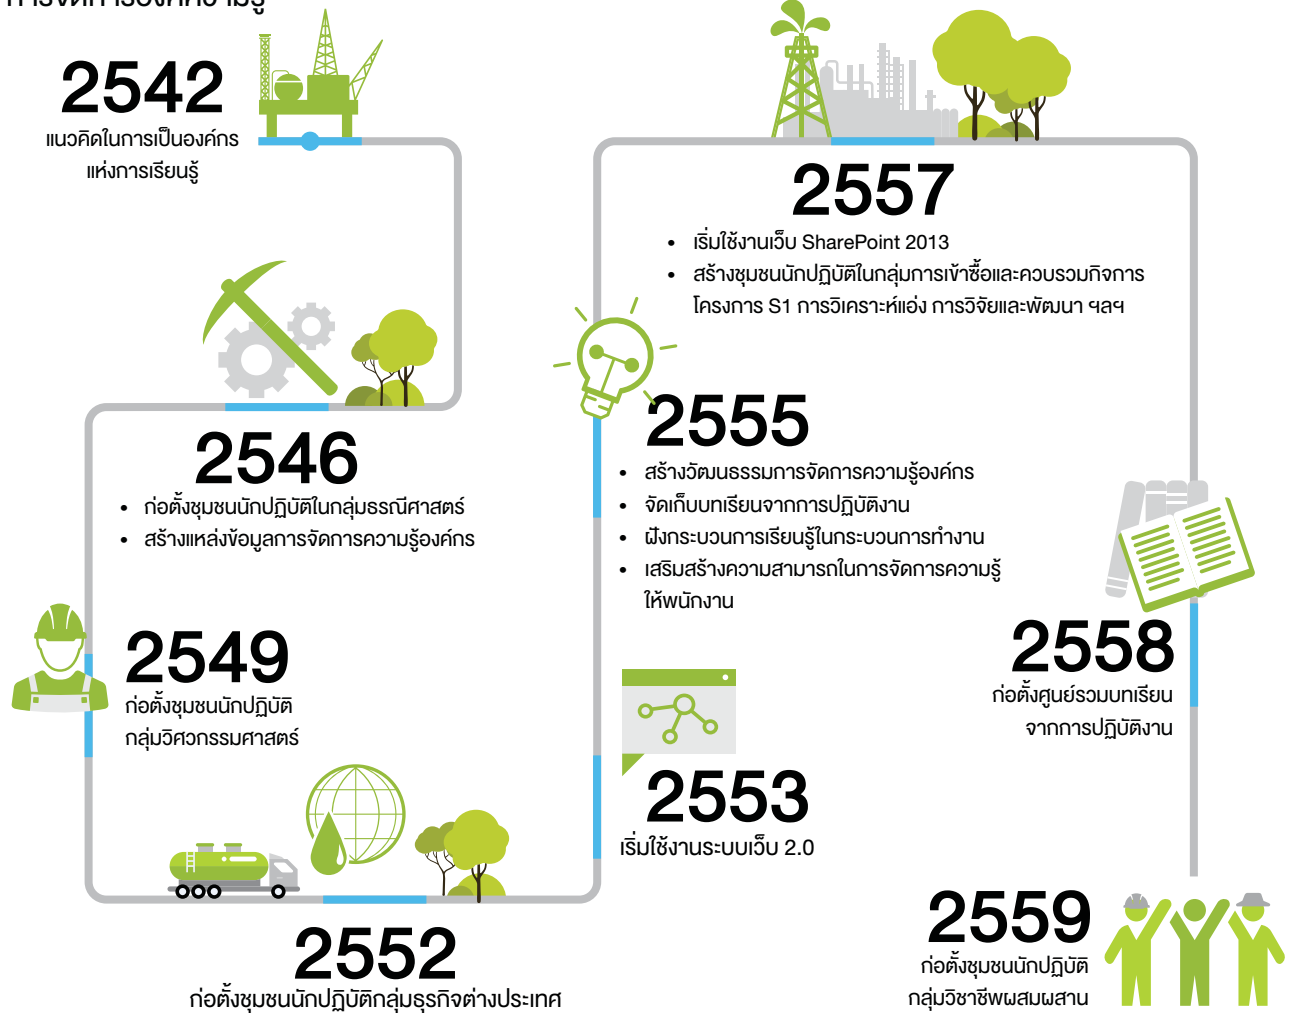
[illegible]

2542
แนวคิดในการเป็นองค์กรแห่งการเรียนรู้

2546
• ก่อตั้งชุมชนนักปฏิบัติในกลุ่มธรณีศาสตร์
• สร้างแหล่งข้อมูลการจัดการความรู้องค์กร

2549
ก่อตั้งชุมชนนักปฏิบัติกลุ่มวิศวกรรมศาสตร์

2552
ก่อตั้งชุมชนนักปฏิบัติกลุ่มธุรกิจต่างประเทศ

2557
• เริ่มใช้งานเว็บ SharePoint 2013
• สร้างชุมชนนักปฏิบัติในกลุ่มการเข้าซื้อและควบรวมกิจการ โครงการ S1 การวิเคราะห์แอ่ง การวิจัยและพัฒนา ฯลฯ

2555
• สร้างวัฒนธรรมการจัดการความรู้องค์กร
• จัดเก็บบทเรียนจากการปฏิบัติงาน
• ฝังกระบวนการเรียนรู้ในกระบวนการทำงาน
• เสริมสร้างความสามารถในการจัดการความรู้ให้พนักงาน

2558
ก่อตั้งศูนย์รวมบทเรียนจากการปฏิบัติงาน

2553
เริ่มใช้งานระบบเว็บ 2.0

2559
ก่อตั้งชุมชนนักปฏิบัติกลุ่มวิชาชีพผสมผสาน